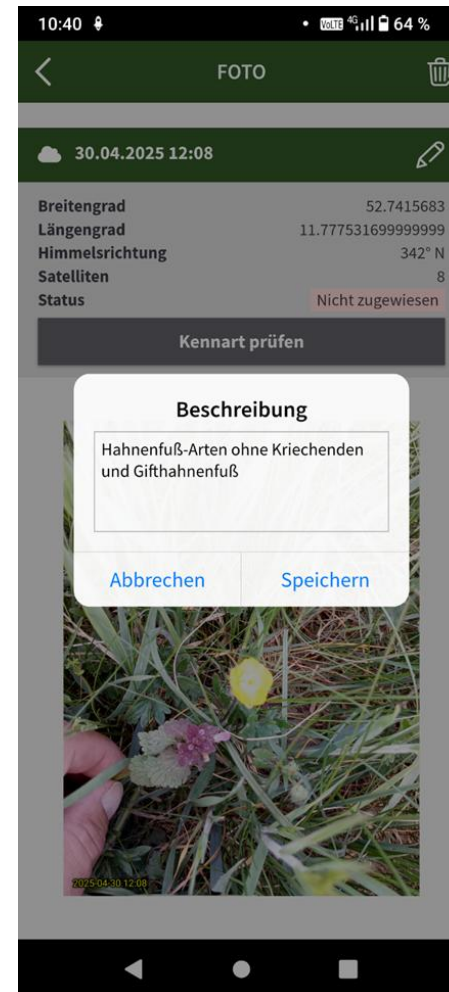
10:40 • VoLTE 4G 64 %

FOTO

30.04.2025 12:08

| | |
|---|---|
| Breitengrad | 52.7415683 |
| Längengrad | 11.777531699999999 |
| Himmelsrichtung | 342° N |
| Satelliten | 8 |
| Status | Nicht zugewiesen |

Kennart prüfen

Beschreibung

Hahnenfuß-Arten ohne Kriechenden und Gifthahnenfuß

Abbrechen Speichern

2025-04-30 12:08